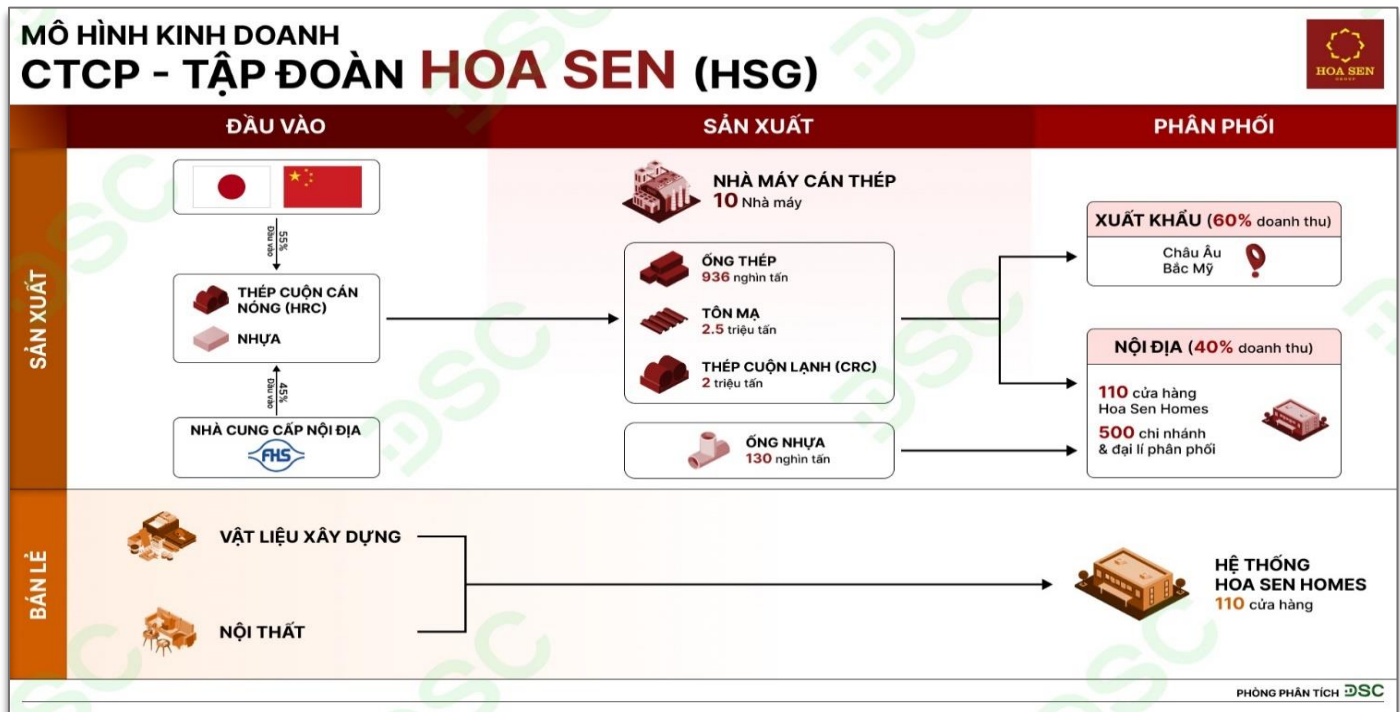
MÔ HÌNH KINH DOANH
CTCP - TẬP ĐOÀN HOA SEN (HSG)

HOA SEN

ĐẦU VÀO

SẢN XUẤT

PHÂN PHỐI

SẢN XUẤT

55%
Đầu vào

THÉP CUỘN CÁN NÓNG (HRC)

NHỰA

45%
Đầu vào

NHÀ CUNG CẤP NỘI ĐỊA

FHS

NHÀ MÁY CÁN THÉP
10 Nhà máy

ỐNG THÉP
936 nghìn tấn

TÔN MẠ
2.5 triệu tấn

THÉP CUỘN LẠNH (CRC)
2 triệu tấn

ỐNG NHỰA
130 nghìn tấn

XUẤT KHẨU (60% doanh thu)

Châu Âu
Bắc Mỹ

NỘI ĐỊA (40% doanh thu)

110 cửa hàng
Hoa Sen Homes

500 chi nhánh
& đại lí phân phối

BÁN LẺ

VẬT LIỆU XÂY DỰNG

NỘI THẤT

HỆ THỐNG
HOA SEN HOMES
110 cửa hàng

PHÒNG PHÂN TÍCH DSC